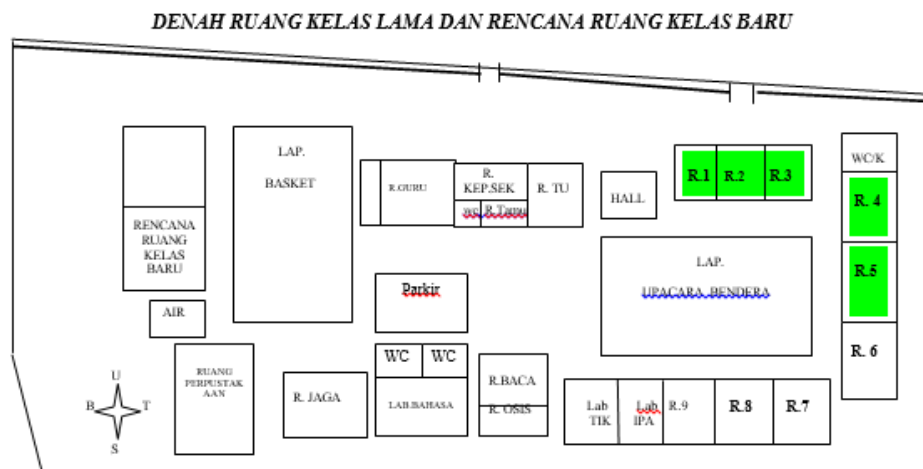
DENAH RUANG KELAS LAMA DAN RENCANA RUANG KELAS BARU

RENCANA RUANG KELAS BARU

AIR

LAP. BASKET

R.GURU

R. KEP.SEK

wc

R.Tamu

R. TU

HALL

R.1

R.2

R.3

WC/K

R. 4

R.5

R. 6

LAP. UPACARA BENDERA

Parkir

WC

WC

LAB.BAHASA

R.BACA

R. OSIS

R. JAGA

RUANG PERPUSTAKAAN

Lab TIK

Lab IPA

R.9

R.8

R.7

U

B

T

S